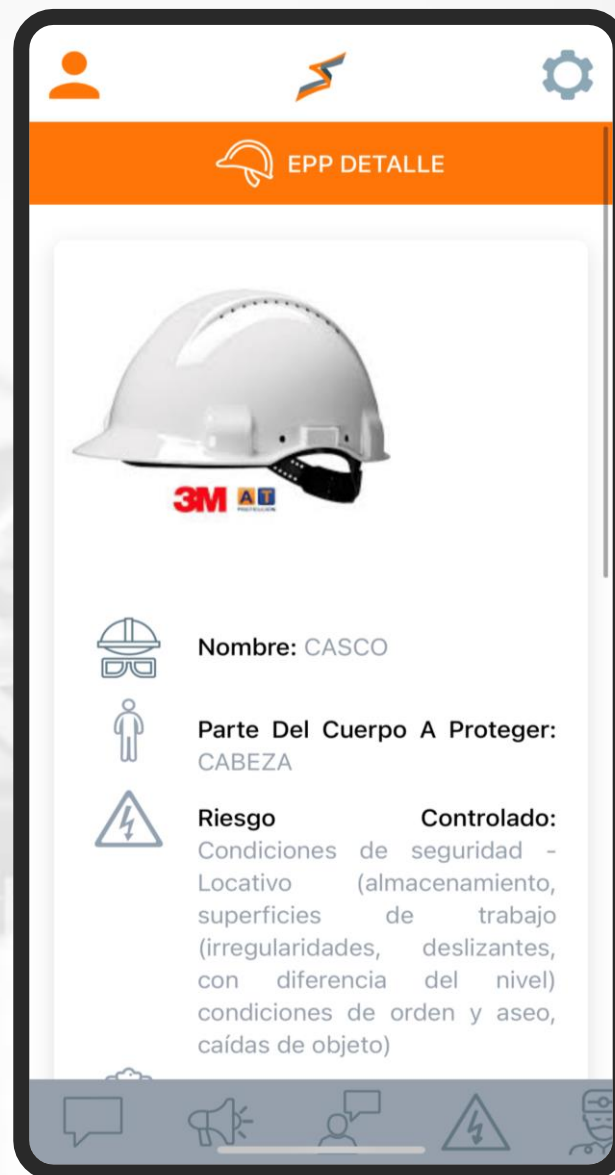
EPP DETALLE

3M AT PROTECCIÓN

Nombre: CASCO

Parte Del Cuerpo A Proteger: CABEZA

Riesgo Controlado: Condiciones de seguridad - Locativo (almacenamiento, superficies de trabajo (irregularidades, deslizantes, con diferencia del nivel) condiciones de orden y aseo, caídas de objeto)